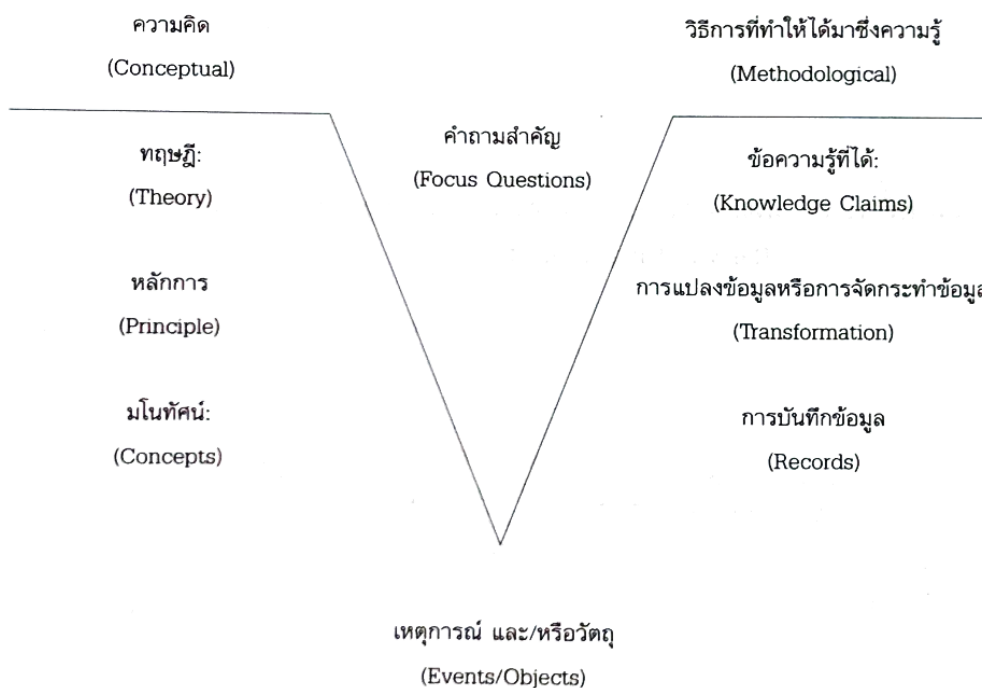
ความคิด
(Conceptual)

วิธีการที่ทำให้ได้มาซึ่งความรู้
(Methodological)

คำถามสำคัญ
(Focus Questions)

ทฤษฎี:
(Theory)

หลักการ
(Principle)

มโนทัศน์:
(Concepts)

ข้อความรู้ที่ได้:
(Knowledge Claims)

การแปลงข้อมูลหรือการจัดกระทำข้อมู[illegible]
(Transformation)

การบันทึกข้อมูล
(Records)

เหตุการณ์ และ/หรือวัตถุ
(Events/Objects)